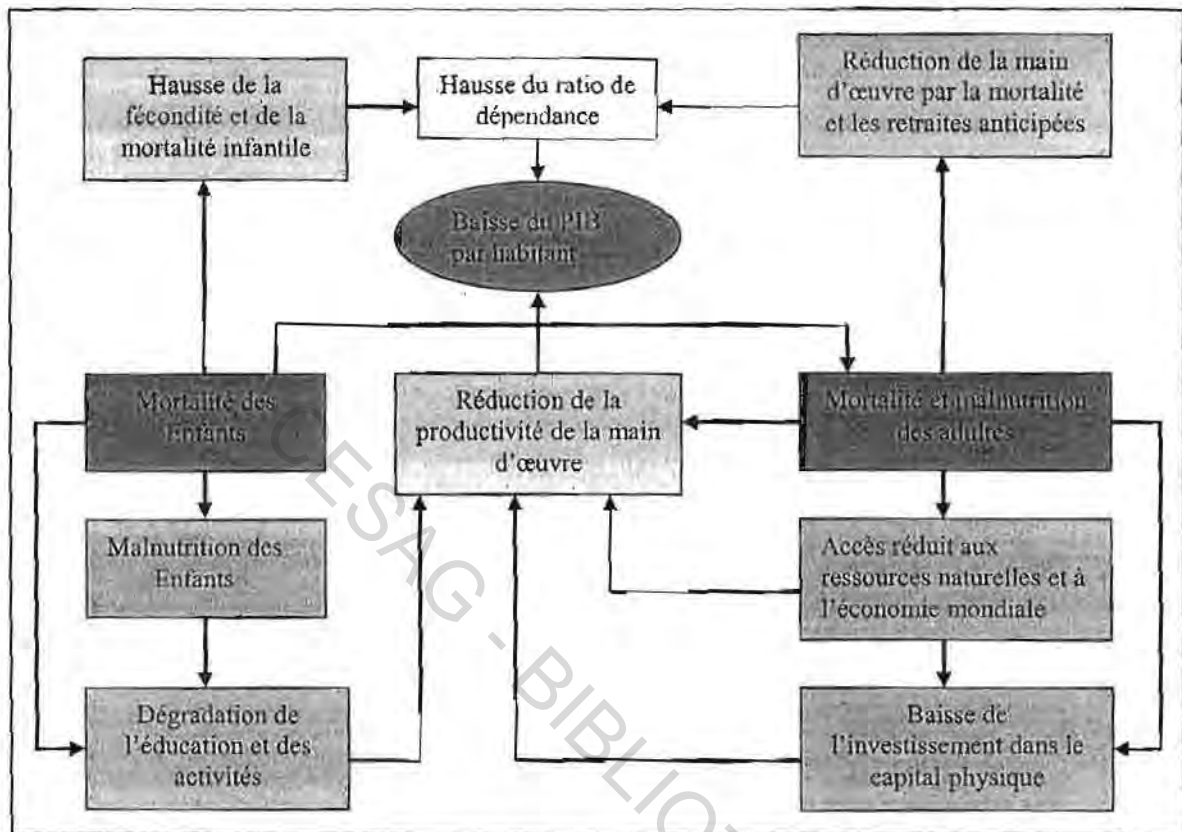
Hausse de la fécondité et de la mortalité infantile

Hausse du ratio de dépendance

Réduction de la main d'œuvre par la mortalité et les retraites anticipées

Baisse du PIB par habitant

Mortalité des Enfants

Réduction de la productivité de la main d'œuvre

Mortalité et malnutrition des adultes

Malnutrition des Enfants

Accès réduit aux ressources naturelles et à l'économie mondiale

Dégradation de l'éducation et des activités

Baisse de l'investissement dans le capital physique

CESAG - BIBLIO